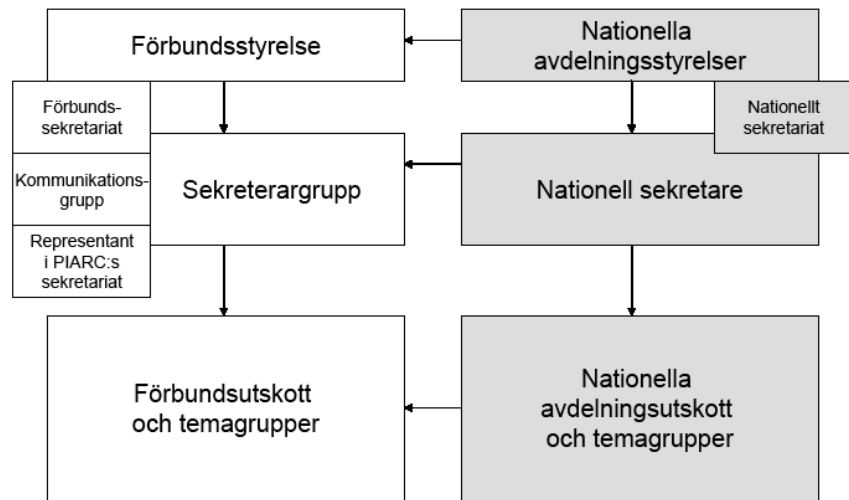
Förbundsstyrelse

Nationella avdelningsstyrelser

Förbunds-sekretariat

Nationellt sekretariat

Kommunikations-grupp

Sekreterargrupp

Nationell sekretare

Representant i PIARC:s sekretariat

Förbundsutskott och temagrupper

Nationella avdelningsutskott och temagrupper